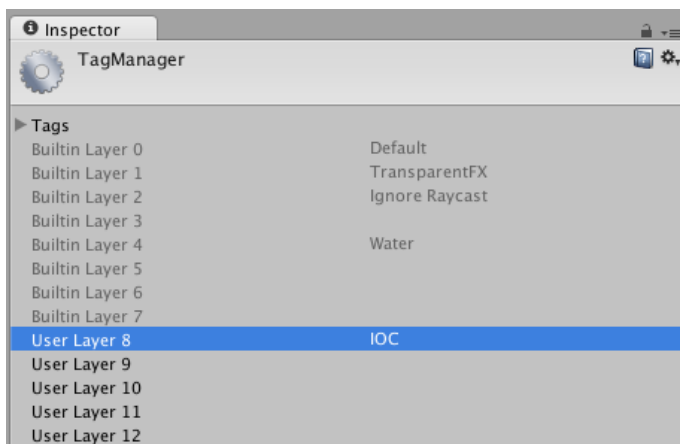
Inspector

TagManager

Tags

| | |
|---|---|
| Builtin Layer 0 | Default |
| Builtin Layer 1 | TransparentFX |
| Builtin Layer 2 | Ignore Raycast |
| Builtin Layer 3 | |
| Builtin Layer 4 | Water |
| Builtin Layer 5 | |
| Builtin Layer 6 | |
| Builtin Layer 7 | |
| User Layer 8 | IOC |
| User Layer 9 | |
| User Layer 10 | |
| User Layer 11 | |
| User Layer 12 | |